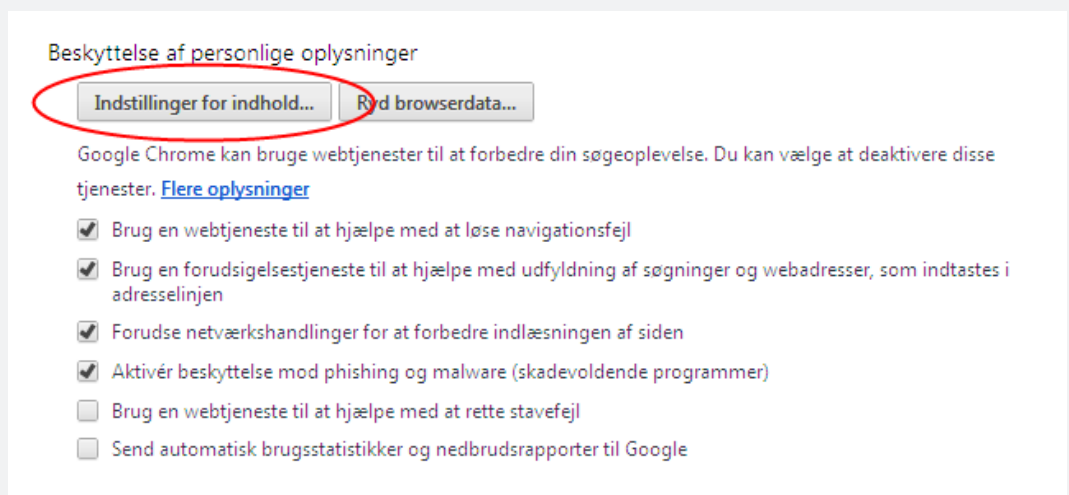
Beskyttelse af personlige oplysninger

Indstillinger for indhold... Ryd browserdata...

Google Chrome kan bruge webtjenester til at forbedre din søgeoplevelse. Du kan vælge at deaktivere disse tjenester. Flere oplysninger

Brug en webtjeneste til at hjælpe med at løse navigationsfejl

Brug en forudsigelsestjeneste til at hjælpe med udfyldning af søgninger og webadresser, som indtastes i adresselinjen

Forudse netværkshandlinger for at forbedre indlæsningen af siden

Aktivér beskyttelse mod phishing og malware (skadevoldende programmer)

Brug en webtjeneste til at hjælpe med at rette stavefejl

Send automatisk brugsstatistikker og nedbrudsrapporter til Google